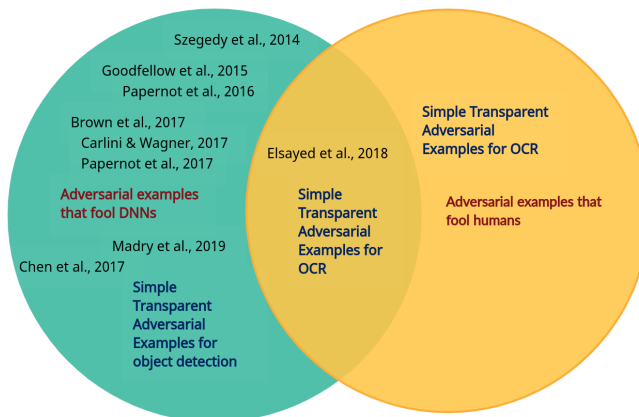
Szegedy et al., 2014

Goodfellow et al., 2015

Papernot et al., 2016

Brown et al., 2017

Carlini & Wagner, 2017

Papernot et al., 2017

Adversarial examples that fool DNNs

Madry et al., 2019

Chen et al., 2017

Simple Transparent Adversarial Examples for object detection

Elsayed et al., 2018

Simple Transparent Adversarial Examples for OCR

Simple Transparent Adversarial Examples for OCR

Adversarial examples that fool humans